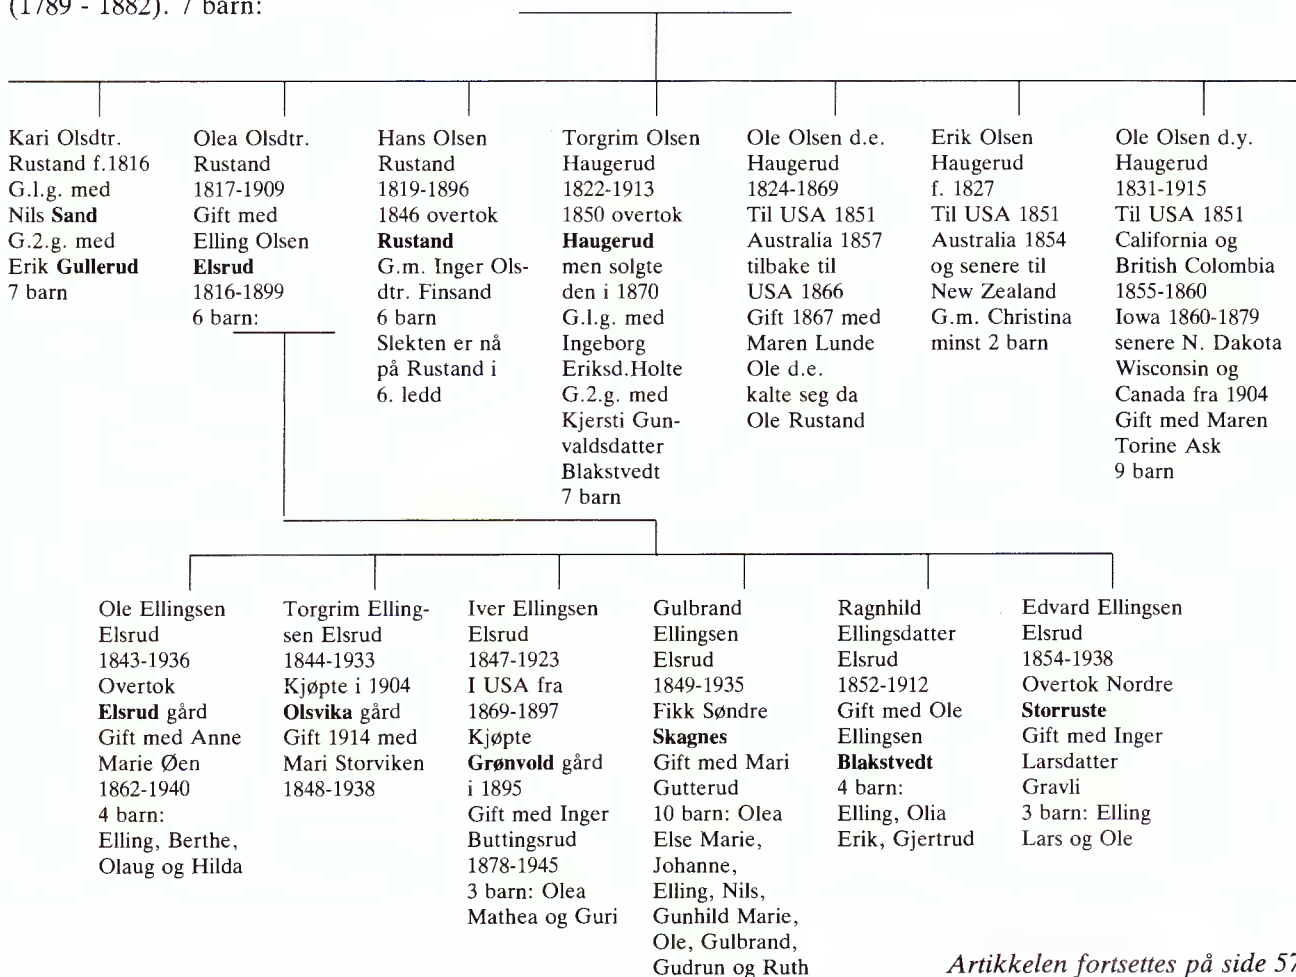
(1789 - 1882). 7 barn:

Kari Olsdtr. Rustand f.1816 G.l.g. med Nils **Sand** G.2.g. med Erik **Gullerud** 7 barn

Olea Olsdtr. Rustand 1817-1909 Gift med Elling Olsen **Elsrud** 1816-1899 6 barn:

Hans Olsen Rustand 1819-1896 1846 overtok **Rustand** G.m. Inger Olsdtr. Finsand 6 barn Slekten er nå på Rustand i 6. ledd

Torgrim Olsen Haugerud 1822-1913 1850 overtok **Haugerud** men solgte den i 1870 G.l.g. med Ingeborg Eriksd.Holte G.2.g. med Kjersti Gunvaldsdatter Blakstvedt 7 barn

Ole Olsen d.e. Haugerud 1824-1869 Til USA 1851 Australia 1857 tilbake til USA 1866 Gift 1867 med Maren Lunde Ole d.e. kalte seg da Ole Rustand

Erik Olsen Haugerud f. 1827 Til USA 1851 Australia 1854 og senere til New Zealand G.m. Christina minst 2 barn

Ole Olsen d.y. Haugerud 1831-1915 Til USA 1851 California og British Colombia 1855-1860 Iowa 1860-1879 senere N. Dakota Wisconsin og Canada fra 1904 Gift med Maren Torine Ask 9 barn

Ole Ellingsen Elsrud 1843-1936 Overtok **Elsrud** gård Gift med Anne Marie Øen 1862-1940 4 barn: Elling, Berthe, Olaug og Hilda

Torgrim Ellingsen Elsrud 1844-1933 Kjøpte i 1904 **Olsvika** gård Gift 1914 med Mari Storviken 1848-1938

Iver Ellingsen Elsrud 1847-1923 I USA fra 1869-1897 Kjøpte **Grønvold** gård i 1895 Gift med Inger Buttingsrud 1878-1945 3 barn: Olea Mathea og Guri

Gulbrand Ellingsen Elsrud 1849-1935 Fikk Søndre **Skagnes** Gift med Mari Gutterud 10 barn: Olea Else Marie, Johanne, Elling, Nils, Gunhild Marie, Ole, Gulbrand, Gudrun og Ruth

Ragnhild Ellingsdatter Elsrud 1852-1912 Gift med Ole Ellingsen **Blakstvedt** 4 barn: Elling, Olia Erik, Gjertrud

Edvard Ellingsen Elsrud 1854-1938 Overtok Nordre **Storruste** Gift med Inger Larsdatter Gravli 3 barn: Elling Lars og Ole

*Artikkelen fortsettes på side 57*